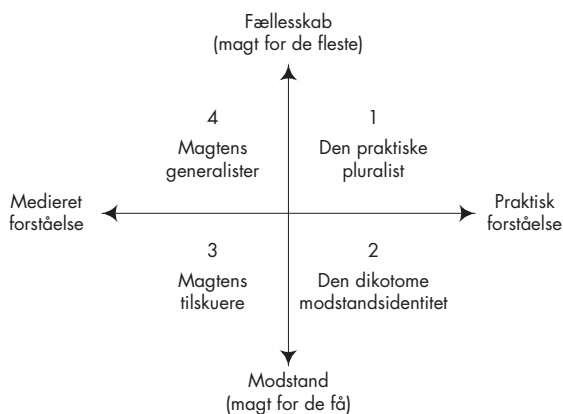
Fællesskab
(magt for de fleste)

4
Magtens
generalister

1
Den praktiske
pluralist

Medieret
forståelse

Praktisk
forståelse

3
Magtens
tilskuere

2
Den dikotome
modstandsidentitet

Modstand
(magt for de få)